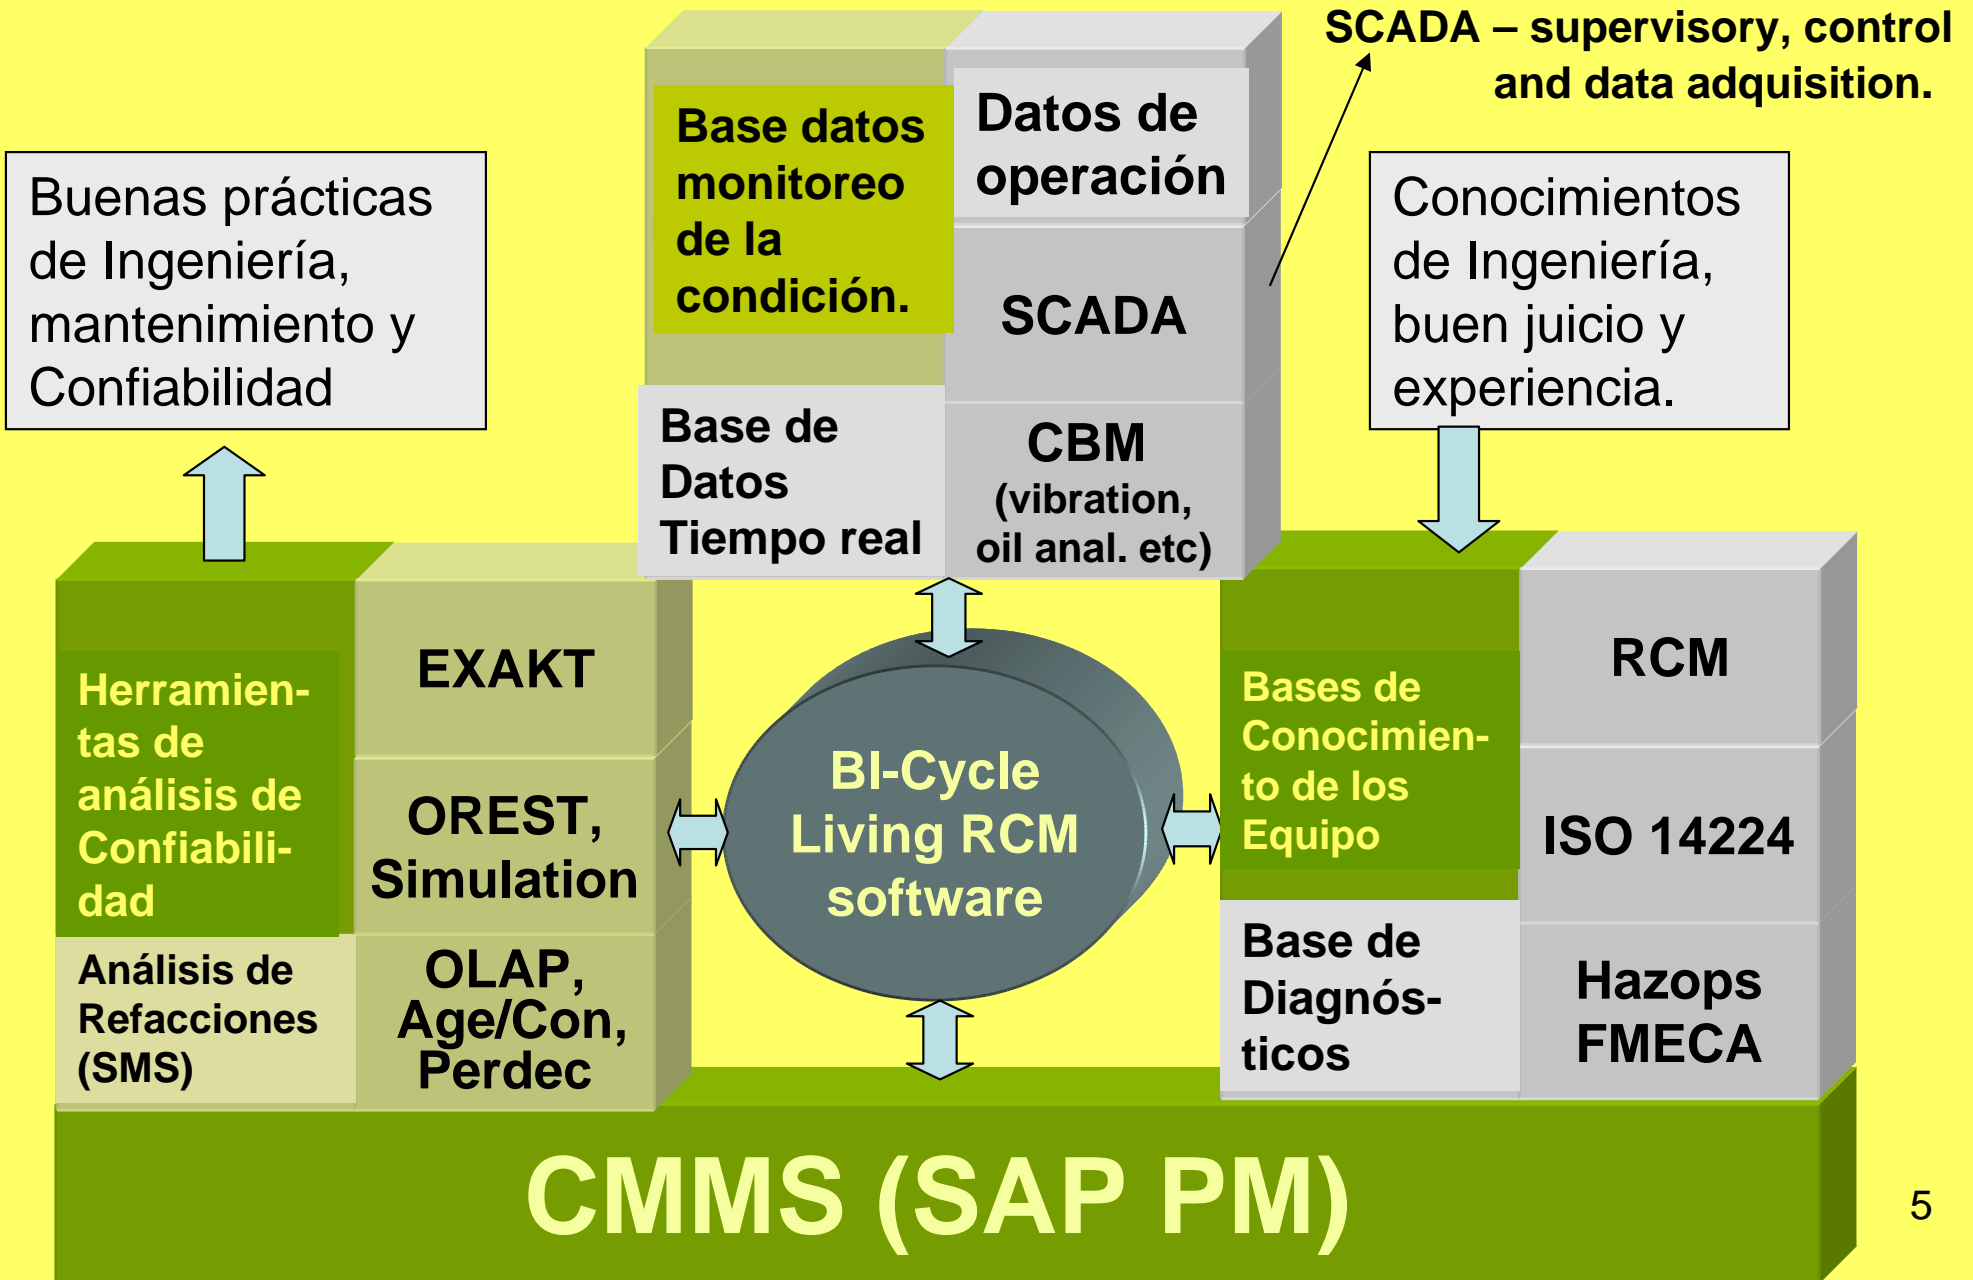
SCADA – supervisory, control and data adquisition.

Buenas prácticas de Ingeniería, mantenimiento y Confiabilidad

Base datos monitoreo de la condición.

Datos de operación

SCADA

Base de Datos Tiempo real

CBM (vibration, oil anal. etc)

Conocimientos de Ingeniería, buen juicio y experiencia.

Herramientas de análisis de Confiabilidad

EXAKT

OREST, Simulation

Análisis de Refacciones (SMS)

OLAP, Age/Con, Perdec

BI-Cycle Living RCM software

Bases de Conocimiento de los Equipo

RCM

ISO 14224

Base de Diagnósticos

Hazops FMECA

CMMS (SAP PM)

5